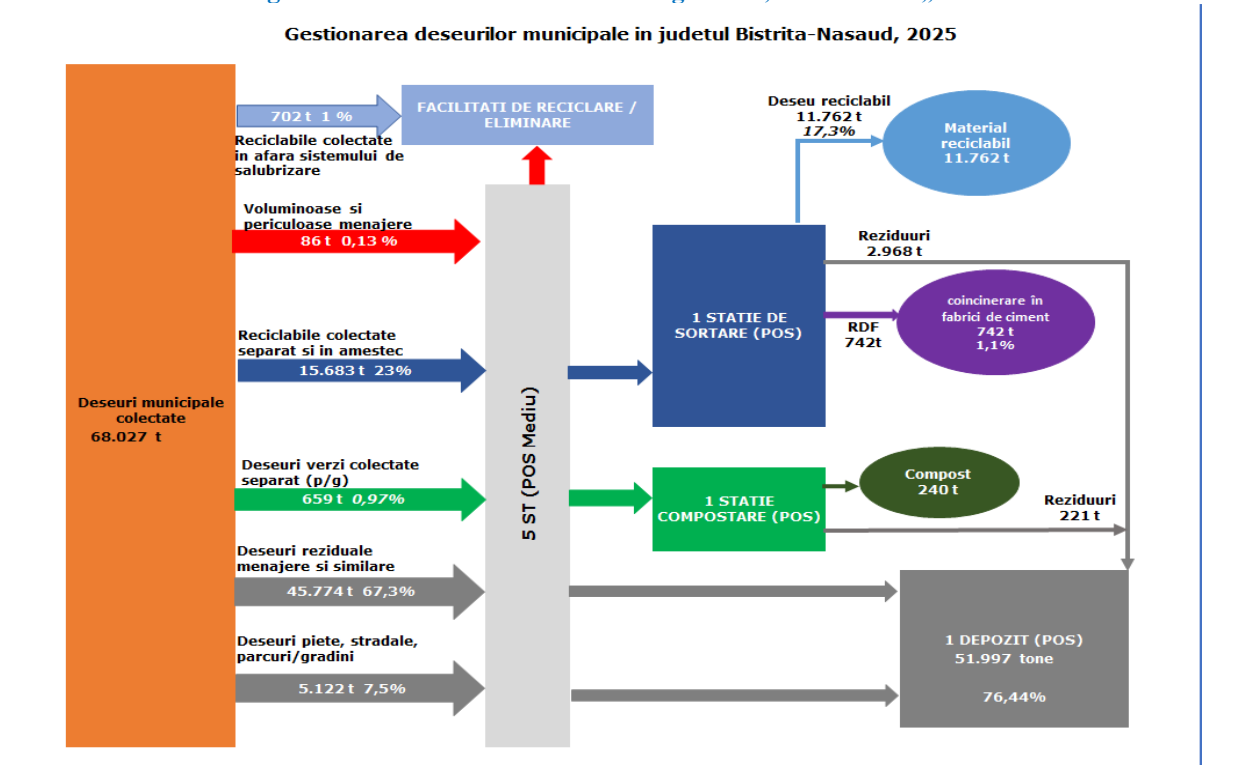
Gestionarea deseurilor municipale in judetul Bistrita-Nasaud, 2025

Deseuri municipale colectate
68.027 t

702 t 1 %
Reciclabile colectate in afara sistemului de salubrizare

FACILITATI DE RECICLARE / ELIMINARE

Voluminoase si periculoase menajere
86 t 0,13 %

Reciclabile colectate separat si in amestec
15.683 t 23%

Deseuri verzi colectate separat (p/g)
659 t 0,97%

Deseuri reziduale menajere si similare
45.774 t 67,3%

Deseuri piete, stradale, parcuri/gradini
5.122 t 7,5%

5 ST (POS Mediu)

Deseu reciclabil
11.762 t
17,3%

Material reciclabil
11.762 t

Reziduuri
2.968 t

1 STATIE DE SORTARE (POS)

RDF
742t

coincinerare în fabrici de ciment
742 t
1,1%

1 STATIE COMPOSTARE (POS)

Compost
240 t

Reziduuri
221 t

1 DEPOZIT (POS)
51.997 tone

76,44%